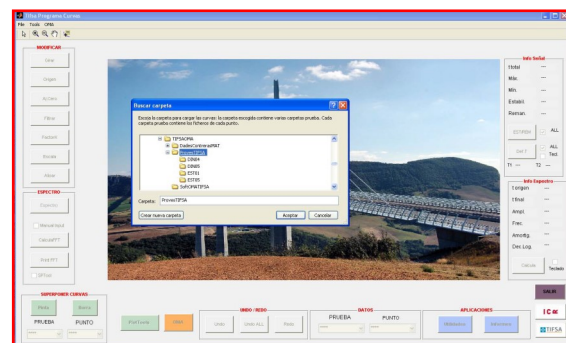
Ifsa Programa Curvas
File Tools ORBI

MODIFICAR
Grist
Origen
Acceso
Filtrar
Factore
Escala
Alisar
ESPECTRO
Espectro
Manual input
Calcula FFT
Malla FFT
FFTLim

SUPERPONER CURVAS
Marto
Nueva
PRUEBA
PUNTO

Buscar carpeta
Escoja la carpeta para cargar las curvas: la carpeta escogida contiene varias carpetas pruebas. Cada carpeta prueba contiene los ficheros de cada punto.
TIFSAOMe
DadesContiveraMAT
ProvesTIFSA
DIN84
DIN85
ESTE1
ESTE5
SoftOMATIFSA
Carpeta: ProvesTIFSA
Crear nueva carpeta
Aceptar
Cancelar

Info Señal
t total
Máx.
Mín.
Estabil.
Roman.
ZOOM
Sel T
ALL
ALL
Tect
T1
T2

Info Espectro
t origen
t final
Ampl.
Frec.
Amortig.
Dec.Log.
Calcula
Teclado

SALIR

UNDO / REDO
Undo
Undo ALL
Redo

DATOS
PRUEBA
PUNTO

APLICACIONES

ICM
TIFSA